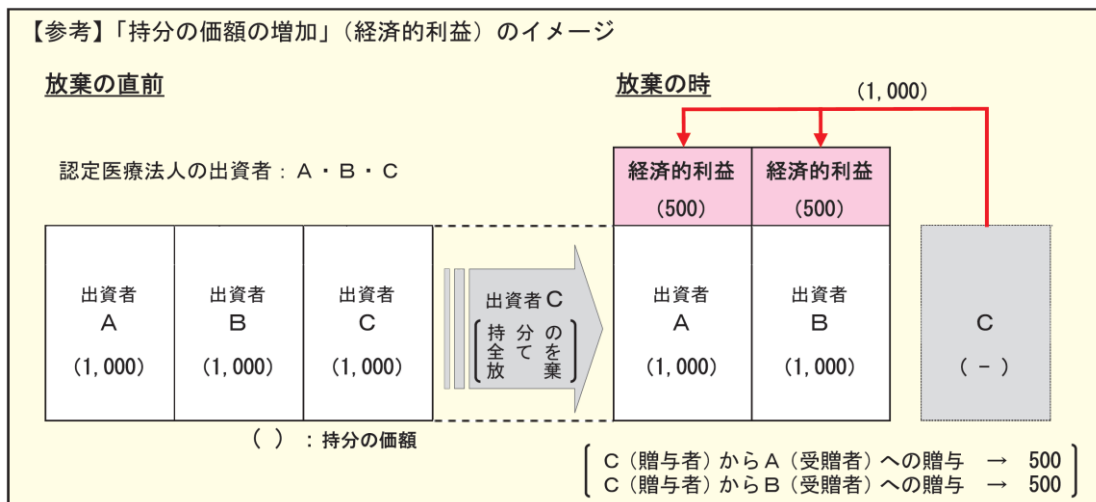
【参考】「持分の価額の増加」（経済的利益）のイメージ

放棄の直前

認定医療法人の出資者：A・B・C

| 出資者 A (1,000) | 出資者 B (1,000) | 出資者 C (1,000) |
|---|---|---|

出資者C
持分の全てを放棄

放棄の時

(1,000)

| 経済的利益 (500) | 経済的利益 (500) | |
|---|---|---|
| 出資者 A (1,000) | 出資者 B (1,000) | C (－) |

（ ）：持分の価額

C（贈与者）からA（受贈者）への贈与 → 500
C（贈与者）からB（受贈者）への贈与 → 500